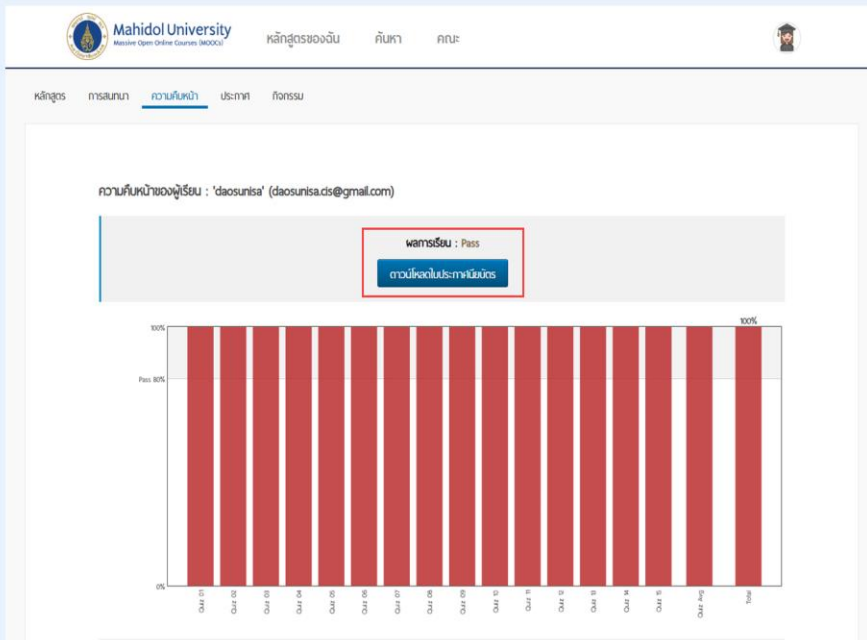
Mahidol University
Massive Open Online Courses (MOOCs)

หลักสูตรของฉัน ค้นหา คณะ

หลักสูตร การสนทนา ความคืบหน้า ประกาศ กิจกรรม

ความคืบหน้าของผู้เรียน : 'daosunisa' (daosunisa.cis@gmail.com)

ผลการเรียน : Pass

ดาวน์โหลดใบประกาศนียบัตร

100%

100%

Pass 80%

0%

Quiz 01 Quiz 02 Quiz 03 Quiz 04 Quiz 05 Quiz 06 Quiz 07 Quiz 08 Quiz 09 Quiz 10 Quiz 11 Quiz 12 Quiz 13 Quiz 14 Quiz 15 Quiz Avg Total